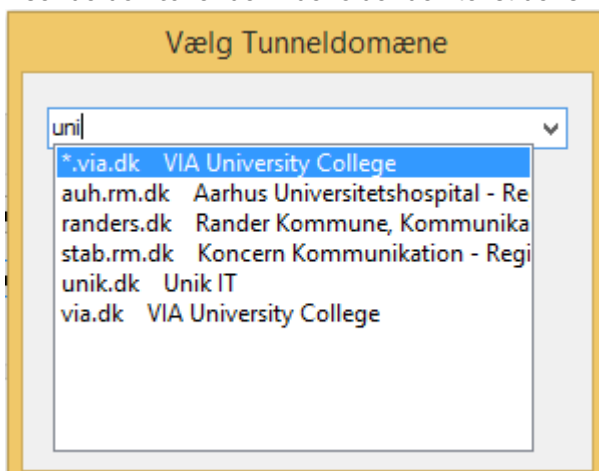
Vælg Tunneldomæne

uni

*.via.dk VIA University College
auh.rm.dk Aarhus Universitetshospital - Re
randers.dk Rander Kommune, Kommunika
stab.rm.dk Koncern Kommunikation - Regi
unik.dk Unik IT
via.dk VIA University College